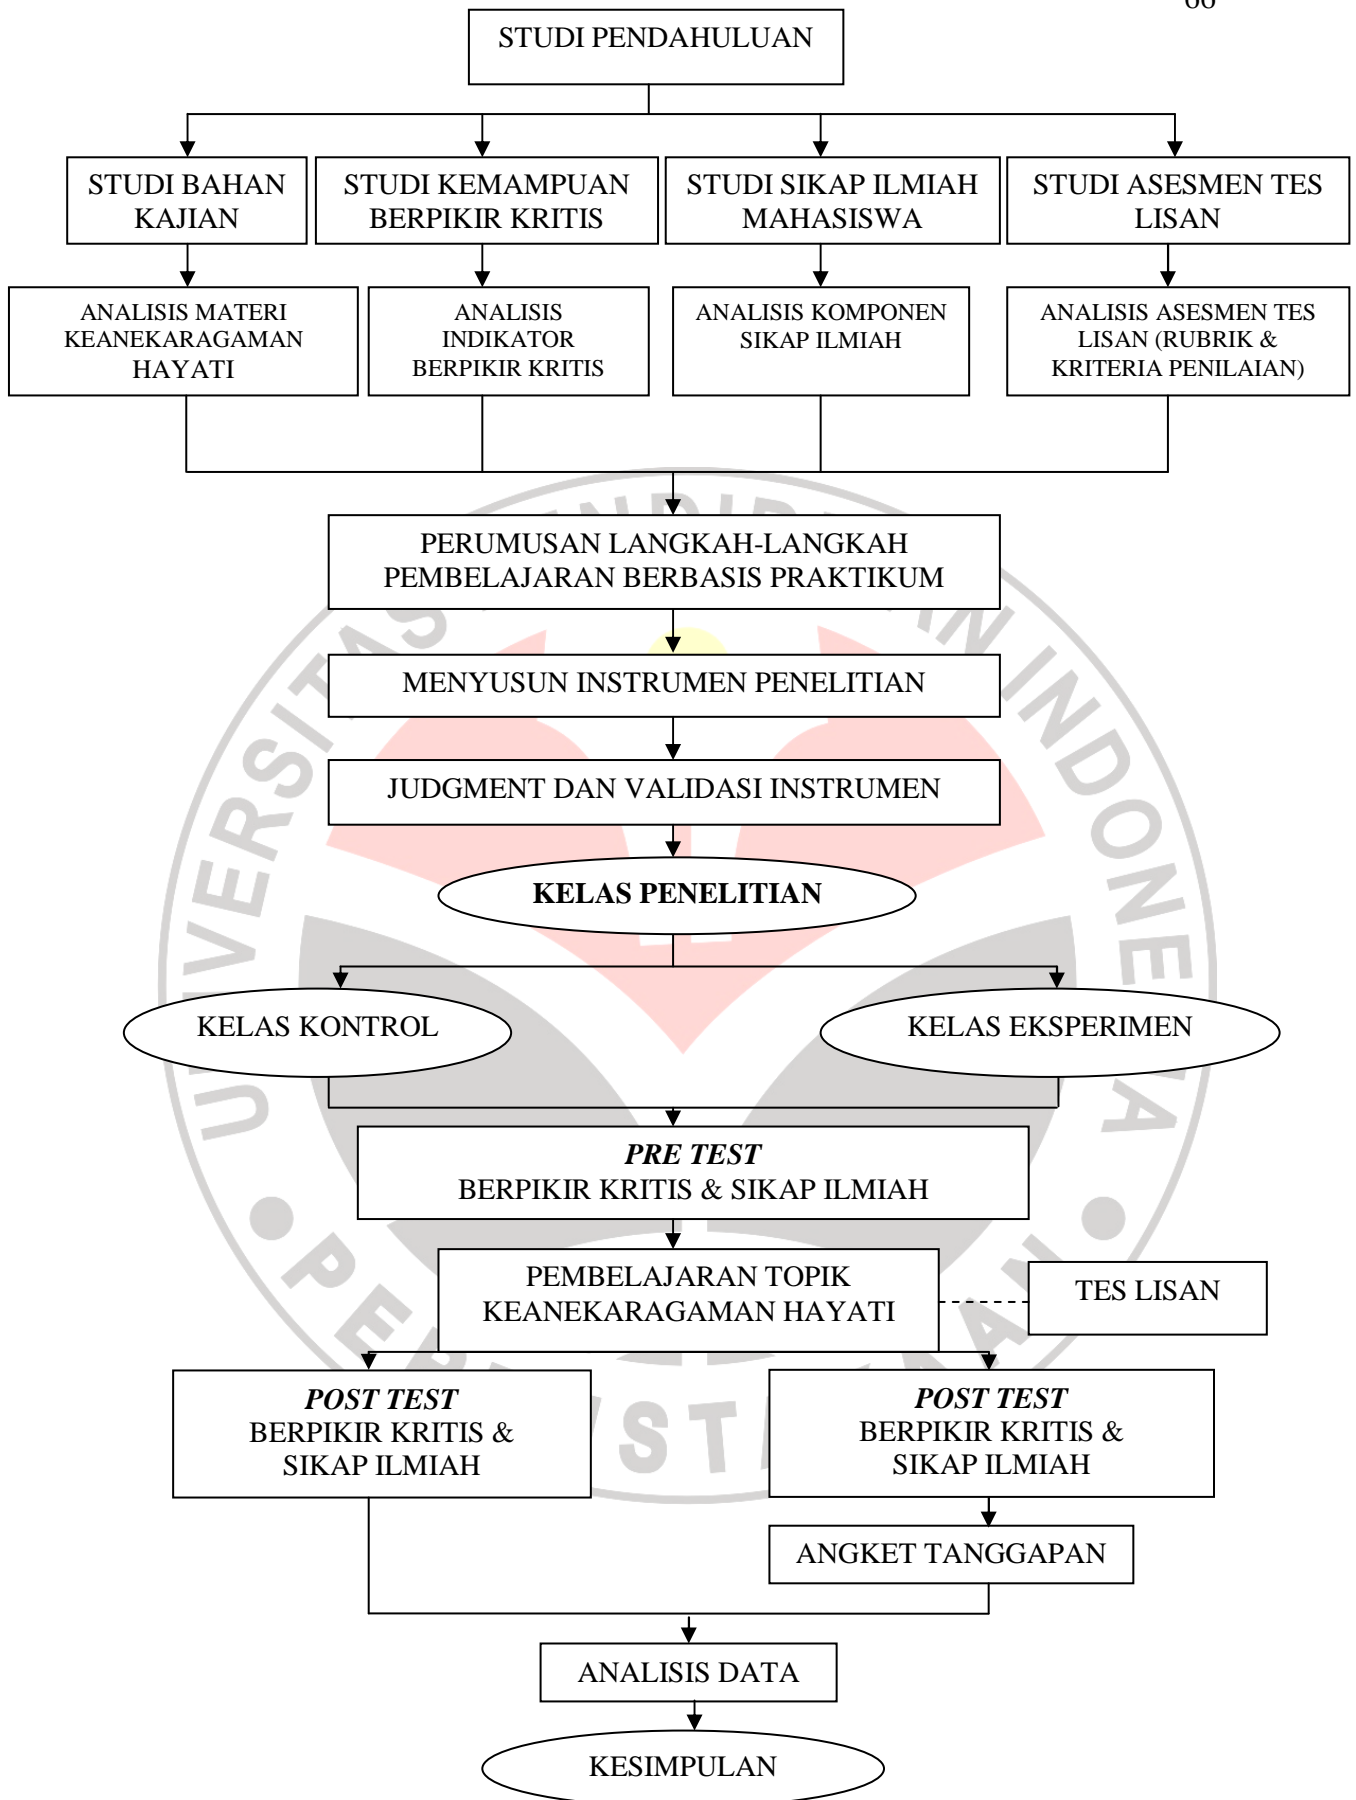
66

STUDI PENDAHULUAN

STUDI BAHAN KAJIAN

STUDI KEMAMPUAN BERPIKIR KRITIS

STUDI SIKAP ILMIAH MAHASISWA

STUDI ASESMEN TES LISAN

ANALISIS MATERI KEANEKARAGAMAN HAYATI

ANALISIS INDIKATOR BERPIKIR KRITIS

ANALISIS KOMPONEN SIKAP ILMIAH

ANALISIS ASESMEN TES LISAN (RUBRIK & KRITERIA PENILAIAN)

PERUMUSAN LANGKAH-LANGKAH PEMBELAJARAN BERBASIS PRAKTIKUM

MENYUSUN INSTRUMEN PENELITIAN

JUDGMENT DAN VALIDASI INSTRUMEN

KELAS PENELITIAN

KELAS KONTROL

KELAS EKSPERIMEN

PRE TEST
BERPIKIR KRITIS & SIKAP ILMIAH

PEMBELAJARAN TOPIK KEANEKARAGAMAN HAYATI

TES LISAN

POST TEST
BERPIKIR KRITIS & SIKAP ILMIAH

POST TEST
BERPIKIR KRITIS & SIKAP ILMIAH

ANGKET TANGGAPAN

ANALISIS DATA

KESIMPULAN

UNIVERSITAS PENDIDIKAN INDONESIA
PERPUSTAKAAN